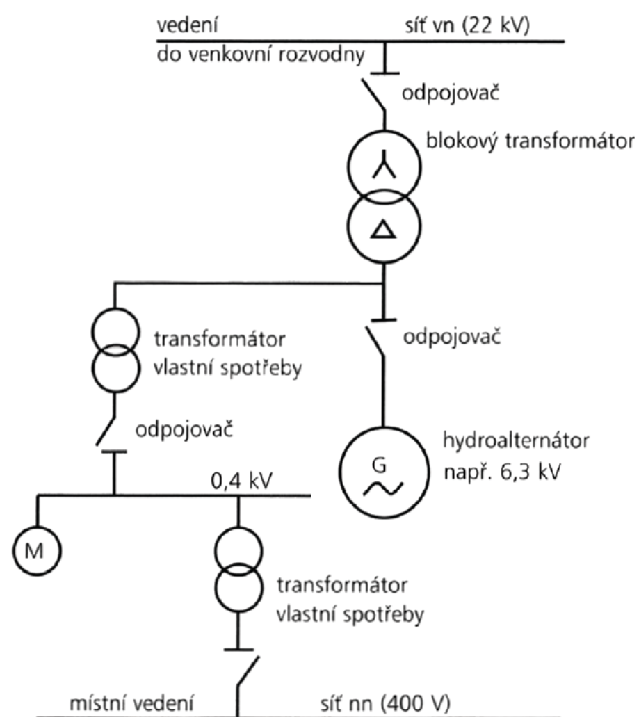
vedení
do venkovní rozvodny
síť vn (22 kV)
odpojovač
blokový transformátor
transformátor
vlastní spotřeby
odpojovač
odpojovač
G
hydroalternátor
např. 6,3 kV
0,4 kV
M
transformátor
vlastní spotřeby
místní vedení
síť nn (400 V)